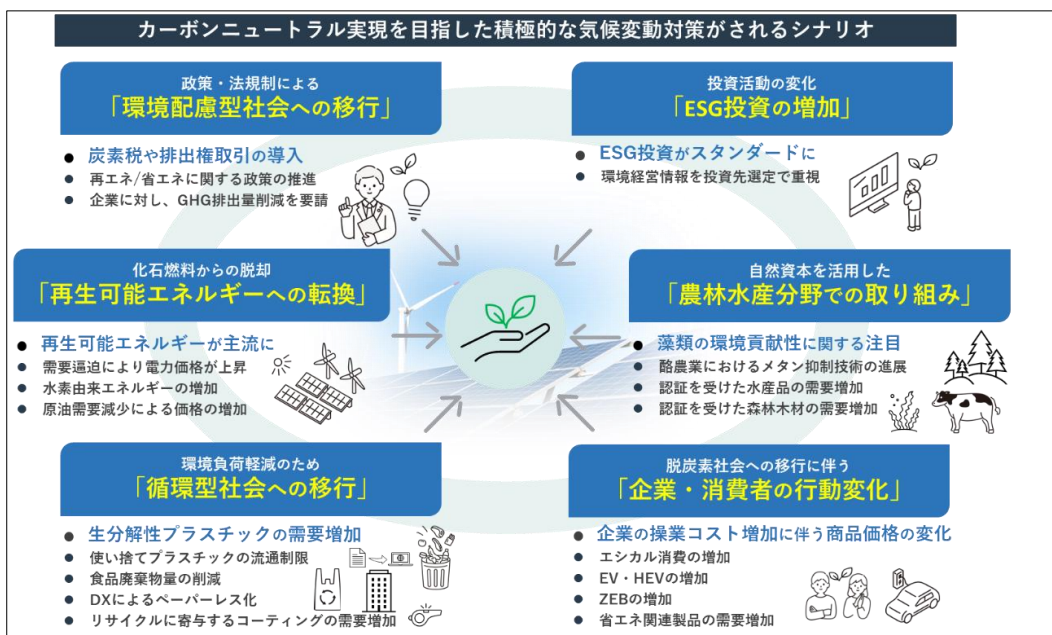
カーボンニュートラル実現を目指した積極的な気候変動対策がされるシナリオ

政策・法規制による
「環境配慮型社会への移行」

● 炭素税や排出権取引の導入
● 再エネ/省エネに関する政策の推進
● 企業に対し、GHG排出量削減を要請

投資活動の変化
「ESG投資の増加」

● ESG投資がスタンダードに
● 環境経営情報を投資先選定で重視

化石燃料からの脱却
「再生可能エネルギーへの転換」

● 再生可能エネルギーが主流に
● 需要逼迫により電力価格が上昇
● 水素由来エネルギーの増加
● 原油需要減少による価格の増加

自然資本を活用した
「農林水産分野での取り組み」

● 藻類の環境貢献性に関する注目
● 酪農業におけるメタン抑制技術の進展
● 認証を受けた水産品の需要増加
● 認証を受けた森林木材の需要増加

環境負荷軽減のため
「循環型社会への移行」

● 生分解性プラスチックの需要増加
● 使い捨てプラスチックの流通制限
● 食品廃棄物量の削減
● DXによるペーパーレス化
● リサイクルに寄与するコーティングの需要増加

脱炭素社会への移行に伴う
「企業・消費者の行動変化」

● 企業の操業コスト増加に伴う商品価格の変化
● エシカル消費の増加
● EV・HEVの増加
● ZEBの増加
● 省エネ関連製品の需要増加